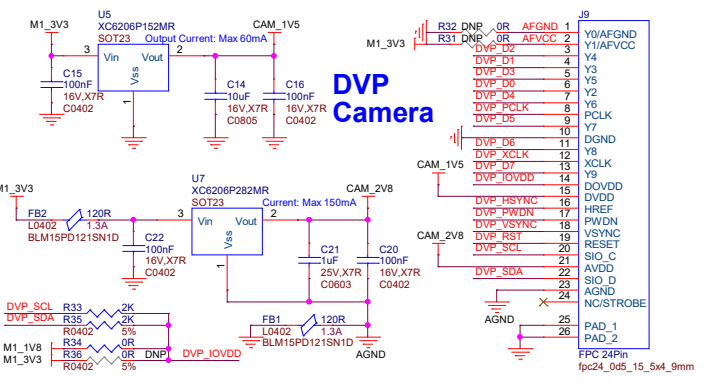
M1_3V3
U5
XC6206P152MR
SOT23
Output Current: Max 60mA
CAM_1V5
3
Vin
Vout
2
Vss
1
C15
100nF
16V,X7R
C0402
C14
10uF
16V,X7R
C0805
C16
100nF
16V,X7R
C0402

DVP
Camera

R32 DNP 0R AFGND
M1_3V3
R31 DNP 0R AFVCC
J9
1 Y0/AFGND
2 Y1/AFVCC
DVP_D2 3 Y4
DVP_D1 4 Y3
DVP_D3 5 Y5
DVP_D0 6 Y2
DVP_D4 7 Y6
DVP_PCLK 8 PCLK
DVP_D5 9 Y7
10 DGND
DVP_D6 11 Y8
DVP_XCLK 12 XCLK
DVP_D7 13 Y9
CAM_1V5
DVP_IOVDD 14 DOVDD
15 DVDD
DVP_HSYNC 16 HREF
DVP_PWDN 17 PWDN
DVP_VSYNC 18 VSYNC
CAM_2V8
DVP_RST 19 RESET
DVP_SCL 20 SIO_C
21 AVDD
DVP_SDA 22 SIO_D
23 AGND
24 NC/STROBE
AGND
25 PAD_1
26 PAD_2
FPC 24Pin
fpc24_0d5_15_5x4_9mm

M1_3V3
FB2
L0402
BLM15PD121SN1D
120R
1.3A
U7
XC6206P282MR
SOT23
Current: Max 150mA
CAM_2V8
3
Vin
Vout
2
Vss
1
C22
100nF
16V,X7R
C0402
C21
1uF
25V,X7R
C0603
C20
100nF
16V,X7R
C0402
DVP_SCL
DVP_SDA
R33 2K
R35 2K
R0402 5%
FB1
L0402
BLM15PD121SN1D
120R
1.3A
AGND
M1_1V8
M1_3V3
R34 0R
R36 0R DNP
R0402 5%
DVP_IOVDD